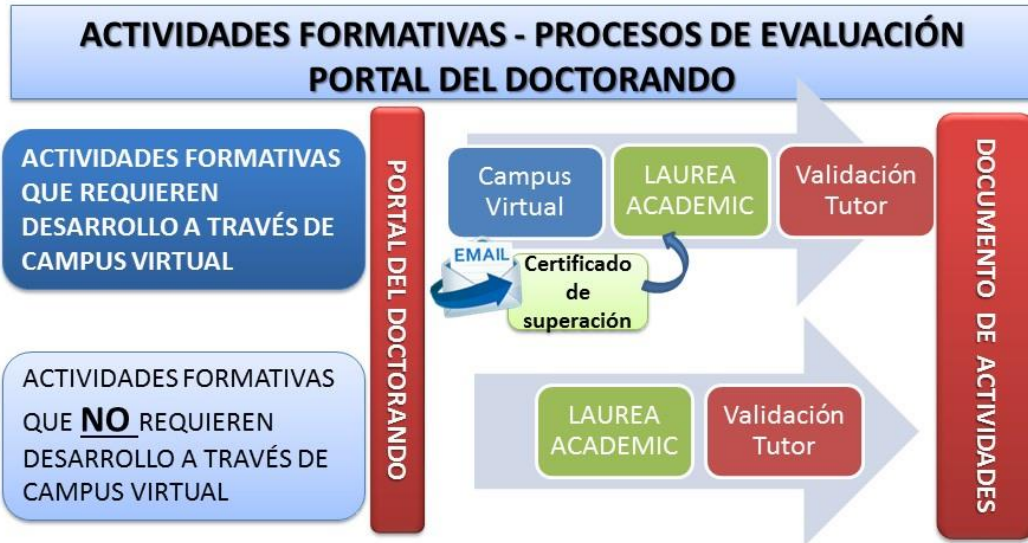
ACTIVIDADES FORMATIVAS - PROCESOS DE EVALUACIÓN
PORTAL DEL DOCTORANDO

ACTIVIDADES FORMATIVAS QUE REQUIEREN DESARROLLO A TRAVÉS DE CAMPUS VIRTUAL

PORTAL DEL DOCTORANDO

Campus Virtual

LAUREA ACADEMIC

Validación Tutor

EMAIL

Certificado de superación

DOCUMENTO DE ACTIVIDADES

ACTIVIDADES FORMATIVAS QUE NO REQUIEREN DESARROLLO A TRAVÉS DE CAMPUS VIRTUAL

LAUREA ACADEMIC

Validación Tutor